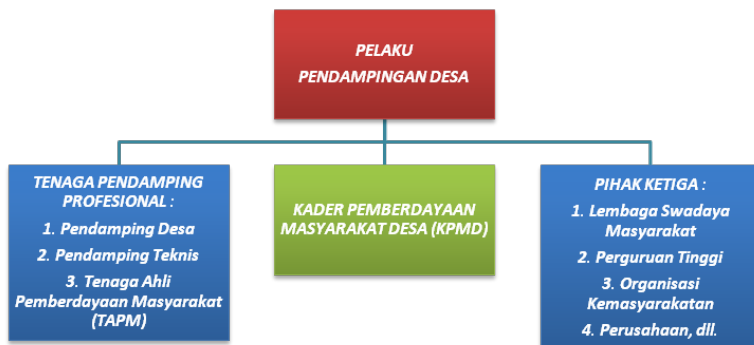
PELAKU
PENDAMPINGAN DESA

TENAGA PENDAMPING PROFESIONAL :
1. Pendamping Desa
2. Pendamping Teknis
3. Tenaga Ahli Pemberdayaan Masyarakat (TAPM)

KADER PEMBERDAYAAN MASYARAKAT DESA (KPMD)

PIHAK KETIGA :
1. Lembaga Swadaya Masyarakat
2. Perguruan Tinggi
3. Organisasi Kemasyarakatan
4. Perusahaan, dll.